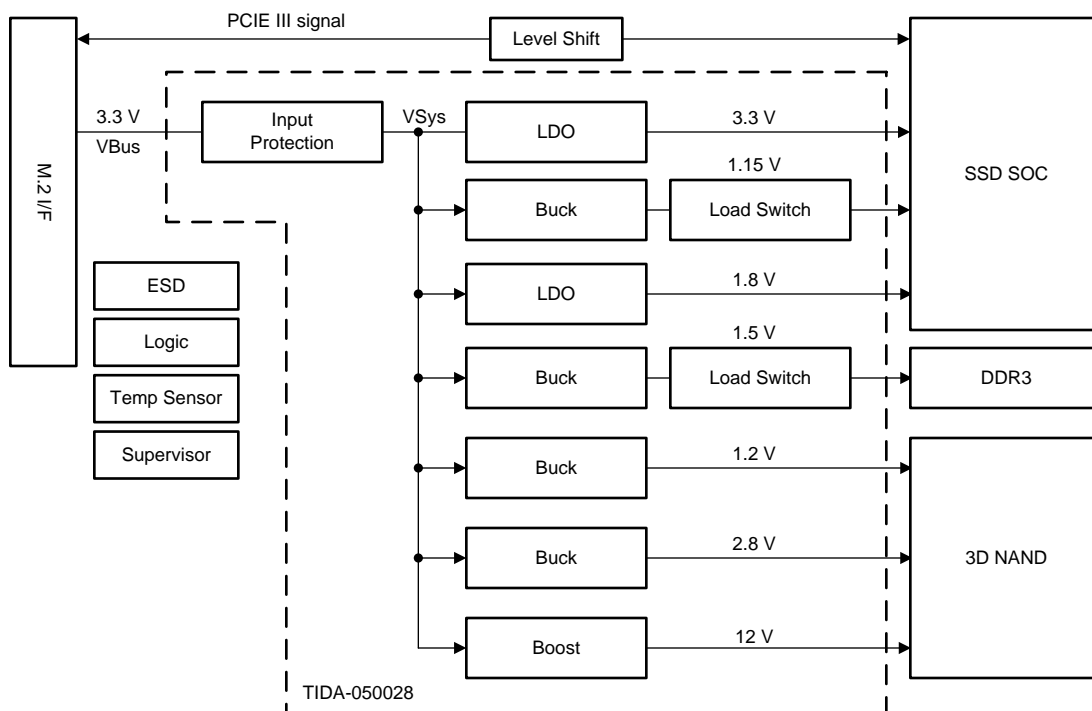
PCIE III signal

Level Shift

M.2 I/F

3.3 V
VBus

Input Protection

VSys

LDO

3.3 V

1.15 V

Buck

Load Switch

SSD SOC

ESD

Logic

Temp Sensor

Supervisor

LDO

1.8 V

1.5 V

Buck

Load Switch

DDR3

Buck

1.2 V

Buck

2.8 V

3D NAND

Boost

12 V

TIDA-050028